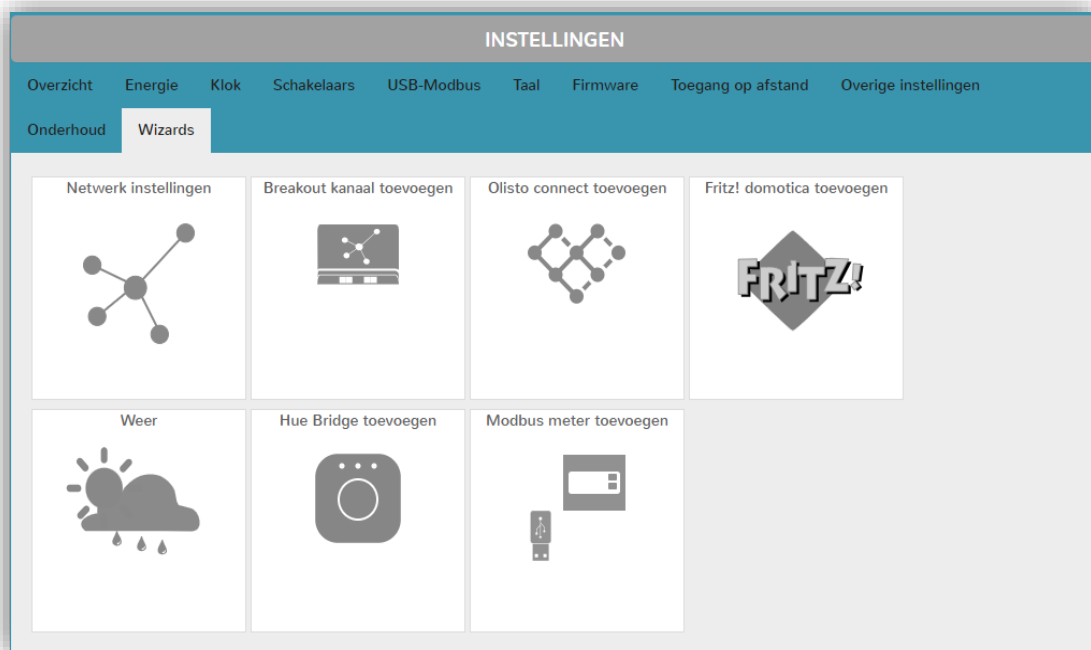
INSTELLINGEN

Overzicht Energie Klok Schakelaars USB-Modbus Taal Firmware Toegang op afstand Overige instellingen
Onderhoud Wizards

Netwerk instellingen

Breakout kanaal toevoegen

Olisto connect toevoegen

Fritz! domotica toevoegen

FRITZ!

Weer

Hue Bridge toevoegen

Modbus meter toevoegen